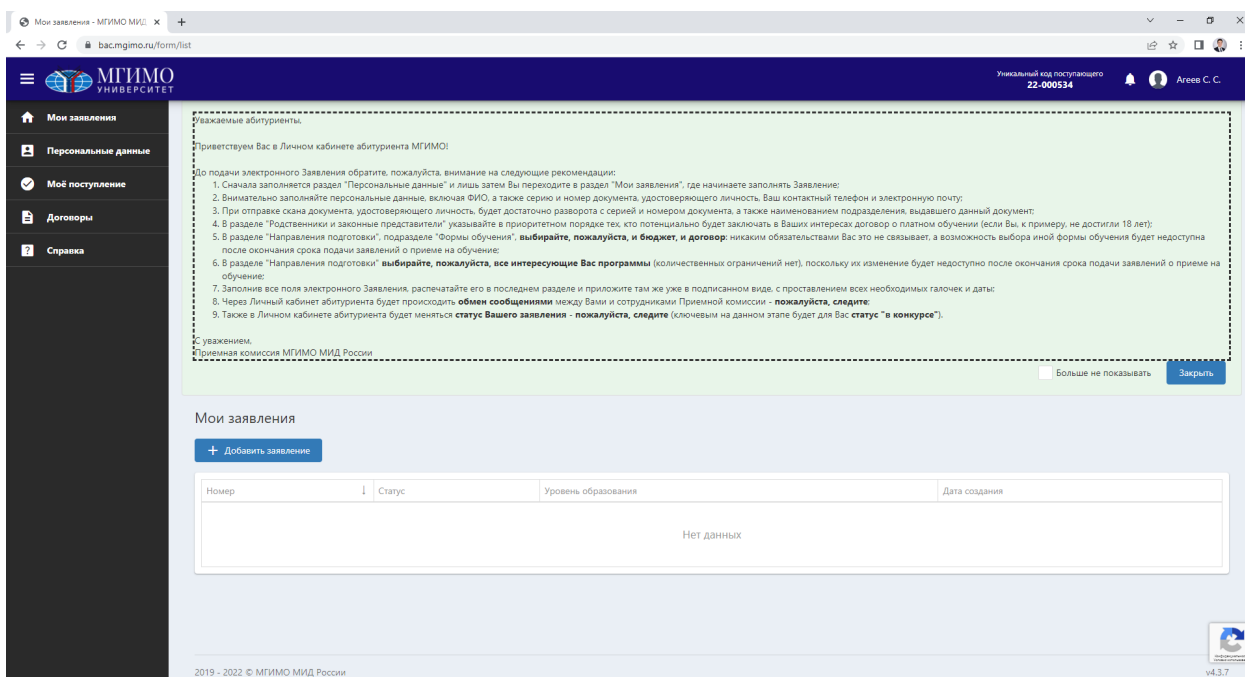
Мои заявления - МГИМО МИД ×  +

bac.mgimo.ru/form/list

МГИМО УНИВЕРСИТЕТ

Уникальный код поступающего
22-000534

Агеев С. С.

Мои заявления
Персональные данные
Моё поступление
Договоры
Справка

Уважаемые абитуриенты,

Приветствуем Вас в Личном кабинете абитуриента МГИМО!

До подачи электронного Заявления обратите, пожалуйста, внимание на следующие рекомендации:
1. Сначала заполняется раздел "Персональные данные" и лишь затем Вы переходите в раздел "Мои заявления", где начинаете заполнять Заявление;
2. Внимательно заполняйте персональные данные, включая ФИО, а также серию и номер документа, удостоверяющего личность, Ваш контактный телефон и электронную почту;
3. При отправке скана документа, удостоверяющего личность, будет достаточно разворота с серией и номером документа, а также наименованием подразделения, выдавшего данный документ;
4. В разделе "Родственники и законные представители" указывайте в приоритетном порядке тех, кто потенциально будет заключать в Ваших интересах договор о платном обучении (если Вы, к примеру, не достигли 18 лет);
5. В разделе "Направления подготовки", подразделе "Формы обучения", **выбирайте, пожалуйста, и бюджет, и договор**: никаким обязательствами Вас это не связывает, а возможность выбора иной формы обучения будет недоступна после окончания срока подачи заявлений о приеме на обучение;
6. В разделе "Направления подготовки" **выбирайте, пожалуйста, все интересующие Вас программы** (количественных ограничений нет), поскольку их изменение будет недоступно после окончания срока подачи заявлений о приеме на обучение;
7. Заполнив все поля электронного Заявления, распечатайте его в последнем разделе и приложите там же уже в подписанном виде, с проставлением всех необходимых галочек и даты;
8. Через Личный кабинет абитуриента будет происходить **обмен сообщениями** между Вами и сотрудниками Приемной комиссии - **пожалуйста, следите**;
9. Также в Личном кабинете абитуриента будет меняться **статус Вашего заявления - пожалуйста, следите** (ключевым на данном этапе будет для Вас **статус "в конкурсе"**).

С уважением,
Приемная комиссия МГИМО МИД России

Больше не показывать  Закрыть

Мои заявления

+ Добавить заявление

| Номер | Статус | Уровень образования | Дата создания |
|---|---|---|---|
| Нет данных | | | |

2019 - 2022 © МГИМО МИД России

v4.3.7